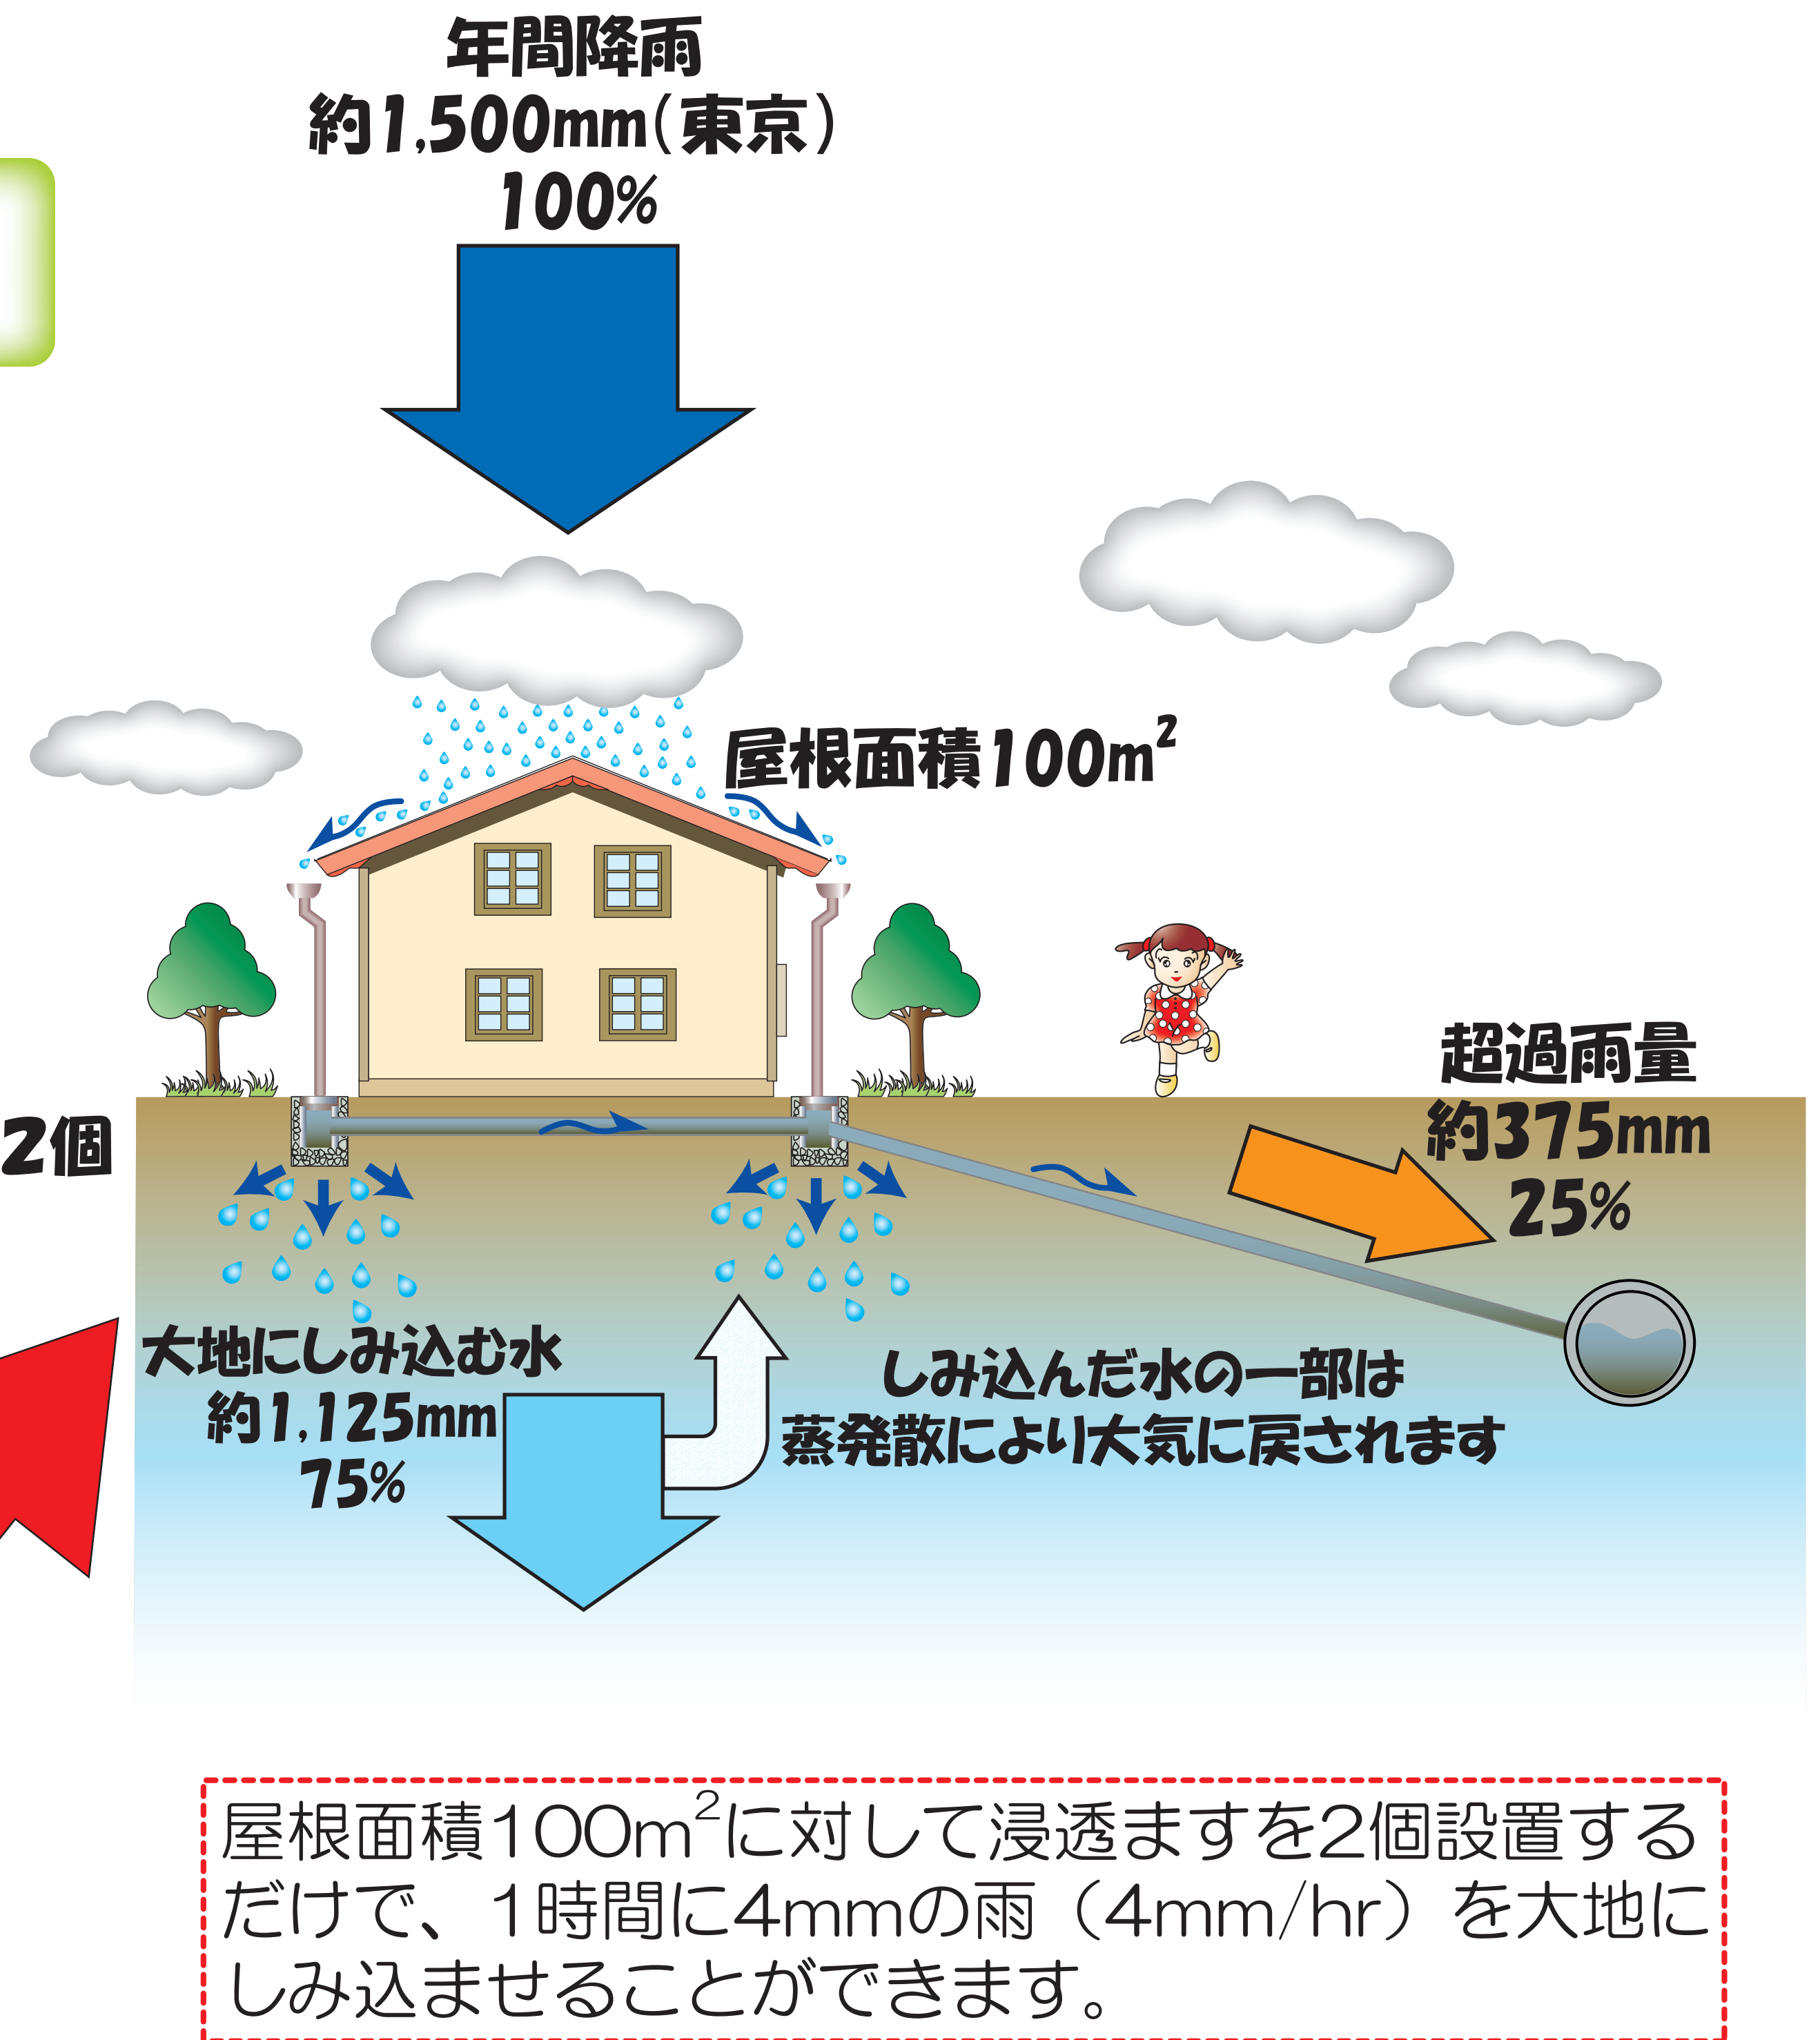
年間降雨
約1,500mm（東京）
100%

屋根面積100m$^2$

2個

超過雨量
約375mm
25%

大地にしみ込む水
約1,125mm
75%

しみ込んだ水の一部は
蒸発散により大気に戻されます

屋根面積100m$^2$に対して浸透ますを2個設置するだけで、1時間に4mmの雨（4mm/hr）を大地にしみ込ませることができます。